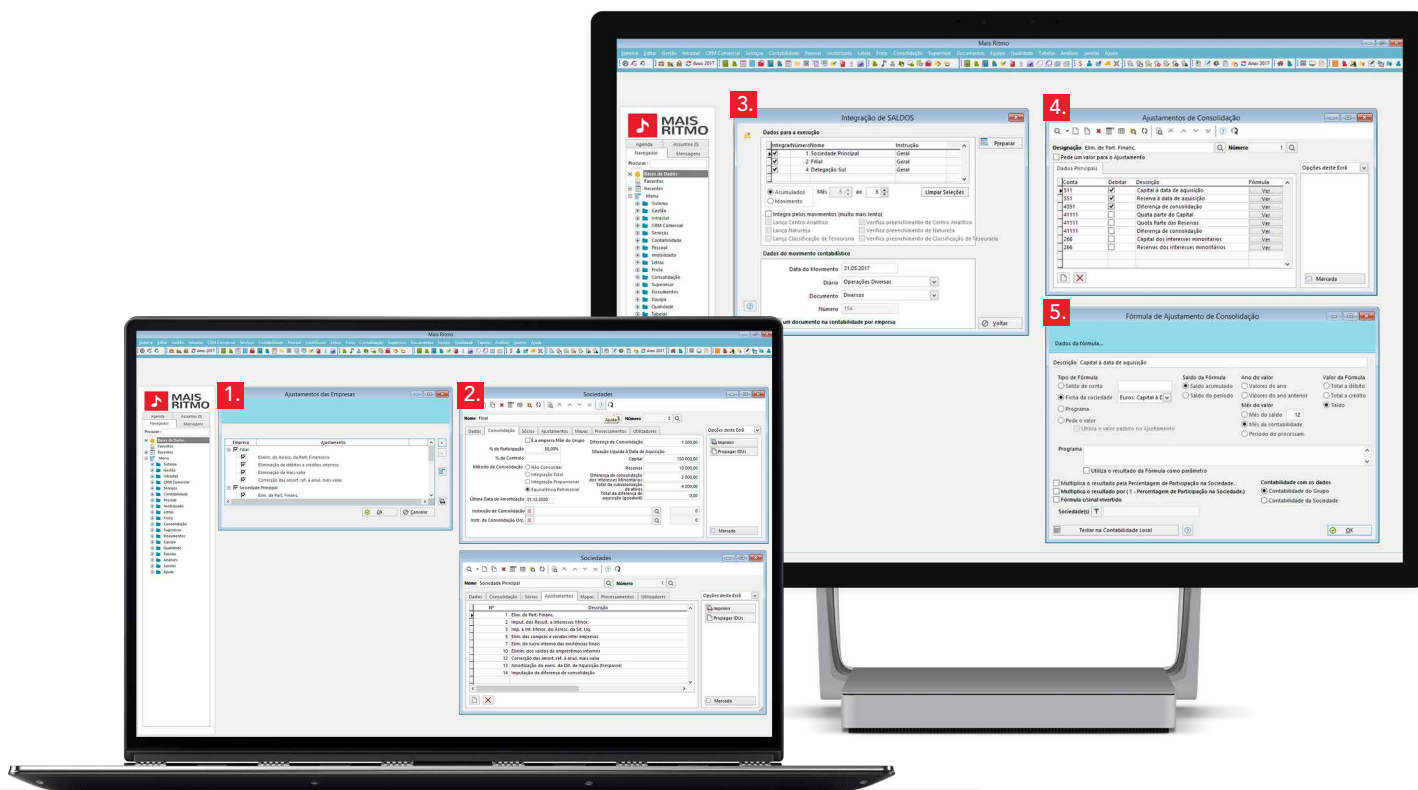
Mais Ritmo

Sistema Editar Gestão Imobilizado CRM Comercial Serviços Contabilidade Pessoal Imobilizado Letras Frota Consolidação Supervisor Documentos Equipa Qualidade Tabelas Análises Janelas Ajuda

MAIS RITMO

Agenda Assuntos (0)
Navegador Mensagens
Procurar :

Bases de Dados
Favoritos
Recentes
Menu
Sistema
Gestão
Imobilizado
CRM Comercial
Serviços
Contabilidade
Pessoal
Imobilizado
Letras
Frota
Consolidação
Supervisor
Documentos
Equipa
Qualidade
Tabelas

3.

Integração de SALDOS

Dados para a execução

| Integrar | Número | Nome | Instrução |
|---|---|---|---|
| ✓ | 1 | Sociedade Principal | Geral |
| ✓ | 2 | Filial | Geral |
| ✓ | 4 | Delegação Sul | Geral |

Preparar

Acumulados
Movimento
Mês 5 ao 5
Limpar Seleções

Integra pelos movimentos (muito mais lento)
Lança Centro Analítico
Lança Natureza
Lança Classificação de Tesouraria
Verifica preenchimento de Centro Analítico
Verifica preenchimento de Natureza
Verifica preenchimento de Classificação de Tesouraria

Dados do movimento contabilístico

Data do Movimento 31.05.2017
Diário Operações Diversas
Documento Diversos
Número 154

um documento na contabilidade por empresa

Voltar

4.

Ajustamentos de Consolidação

Designação Elim. de Part. Financ.
Número 1
Pede um valor para o Ajustamento

Dados Principais

| Conta | Debitar | Descrição | Fórmula |
|---|---|---|---|
| 511 | ✓ | Capital à data de aquisição | Ver |
| 551 | ✓ | Reserva à data de aquisição | Ver |
| 4051 | ✓ | Diferença de consolidação | Ver |
| 41111 | | Quota parte do Capital | Ver |
| 41111 | | Quota Parte das Reservas | Ver |
| 41111 | | Diferença de consolidação | Ver |
| 266 | | Capital dos interesses minoritários | Ver |
| 266 | | Reservas dos interesses minoritários | Ver |

Opções deste Ecrã
Marcada

5.

Fórmula de Ajustamento de Consolidação

Dados da fórmula...

Descrição Capital à data de aquisição

Tipo de Fórmula
Saldo de conta
Ficha da sociedade Euros: Capital à D
Programa
Pede o valor
Utiliza o valor pedido no Ajustamento

Saldo da Fórmula
Saldo acumulado
Saldo do período

Ano do valor
Valores do ano
Valores do ano anterior
Mês do valor
Mês do saldo 12
Mês da contabilidade
Período do processam.

Valor da Fórmula
Total a débito
Total a crédito
Saldo

Programa

Utiliza o resultado da Fórmula como parâmetro

Multiplica o resultado pela Percentagem de Participação na Sociedade.
Multiplica o resultado por ( 1 - Percentagem de Participação na Sociedade.)
Fórmula c/sinal invertido

Contabilidade com os dados
Contabilidade do Grupo
Contabilidade da Sociedade

Sociedade(s)

Testar na Contabilidade Local
OK

1.

Ajustamentos das Empresas

| Empresa | Ajustamento |
|---|---|
| Filial | |
| | Elimin. do Aceso. da Part. Financeira |
| | Eliminação de débitos e créditos internos |
| | Eliminação da mais-valia |
| | Correção das amort. ref. à anul. mais-valia |
| Sociedade Principal | |
| | Elim. de Part. Financ. |

OK Cancelar

2.

Sociedades

Nome Filial
Número 2

Dados Consolidação Sócios Ajustamentos Mapas Processamentos Utilizadores

É a empresa Mãe do Grupo
% de Participação 50,00%
% de Controlo
Método de Consolidação
Não Consolidar
Integração Total
Integração Proporcional
Equivalência Patrimonial
Última Data de Amortização 01.12.2020
Instrução de Consolidação
Instr. de Consolidação Orç.

Diferença de Consolidação 1 500,00
Situação Líquida à Data de Aquisição
Capital 150 000,00
Reservas 10 000,00
Diferença de consolidação dos interesses Minoritários 2 000,00
Total da subvalorização de ativos 4 000,00
Total da diferença de aquisição (goodwill) 0,00

Opções deste Ecrã
Imprimir
Propagar IDUs
Marcada

Sociedades

Nome Sociedade Principal
Número 1

Dados Consolidação Sócios Ajustamentos Mapas Processamentos Utilizadores

| Nº | Descrição |
|---|---|
| 1 | Elim. de Part. Financ. |
| 2 | Imput. dos Result. a Interesses Minor. |
| 3 | Imp. a Int. Minor. do Acesc. da Sit. Líq. |
| 5 | Elim. das compras e vendas inter empresas |
| 7 | Elim. do lucro interno das existências finais |
| 10 | Elimin. dos saldos de empréstimos internos |
| 11 | Correção das amort. ref. à anul. mais-valia |
| 12 | Amortização do exec. da Dif. de Aquisição (Goodwill) |
| 14 | Imputação da diferença de consolidação |

Opções deste Ecrã
Imprimir
Propagar IDUs
Marcada